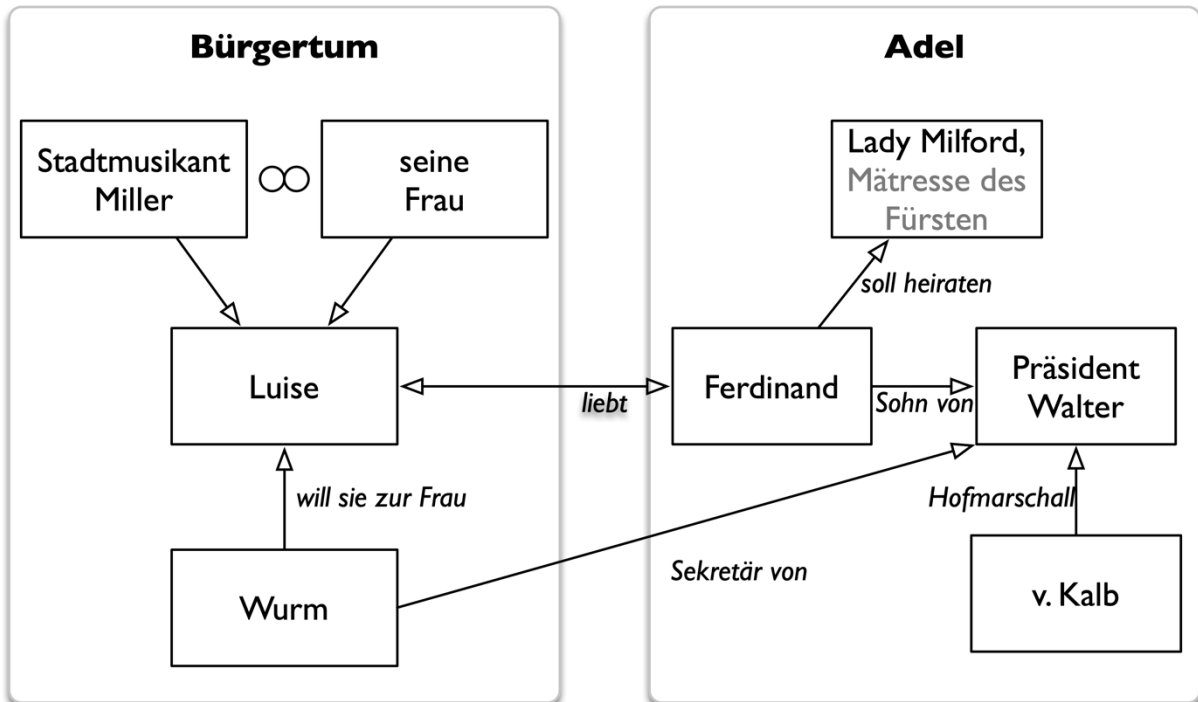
Bürgertum

Stadtmusikant Miller

∞

seine Frau

Luise

will sie zur Frau

Wurm

liebt

Sekretär von

Adel

Lady Milford, Mätresse des Fürsten

soll heiraten

Ferdinand

Sohn von

Präsident Walter

Hofmarschall

v. Kalb